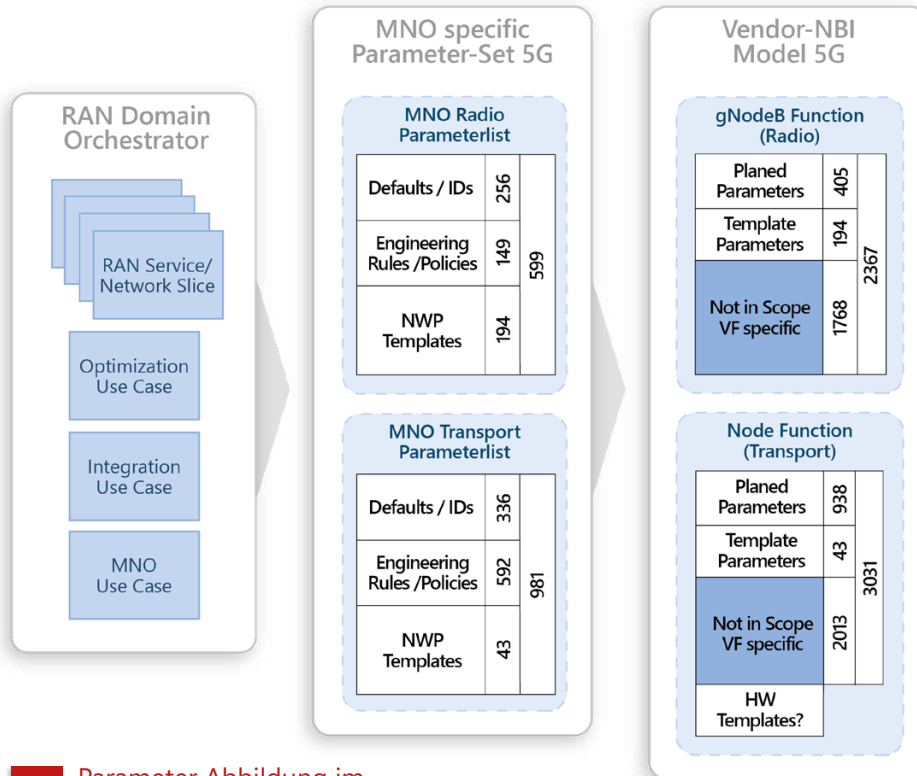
RAN Domain Orchestrator

RAN Service/ Network Slice

Optimization Use Case

Integration Use Case

MNO Use Case

MNO specific Parameter-Set 5G

MNO Radio Parameterlist

| Defaults / IDs | 256 | 599 |
|---|---|---|
| Engineering Rules /Policies | 149 | |
| NWP Templates | 194 | |

MNO Transport Parameterlist

| Defaults / IDs | 336 | 981 |
|---|---|---|
| Engineering Rules /Policies | 592 | |
| NWP Templates | 43 | |

Vendor-NBI Model 5G

gNodeB Function (Radio)

| Planed Parameters | 405 | 2367 |
|---|---|---|
| Template Parameters | 194 | |
| Not in Scope VF specific | 1768 | |

Node Function (Transport)

| Planed Parameters | 938 | 3031 |
|---|---|---|
| Template Parameters | 43 | |
| Not in Scope VF specific | 2013 | |
| HW Templates? | | |

Parameter-Abbildung im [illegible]